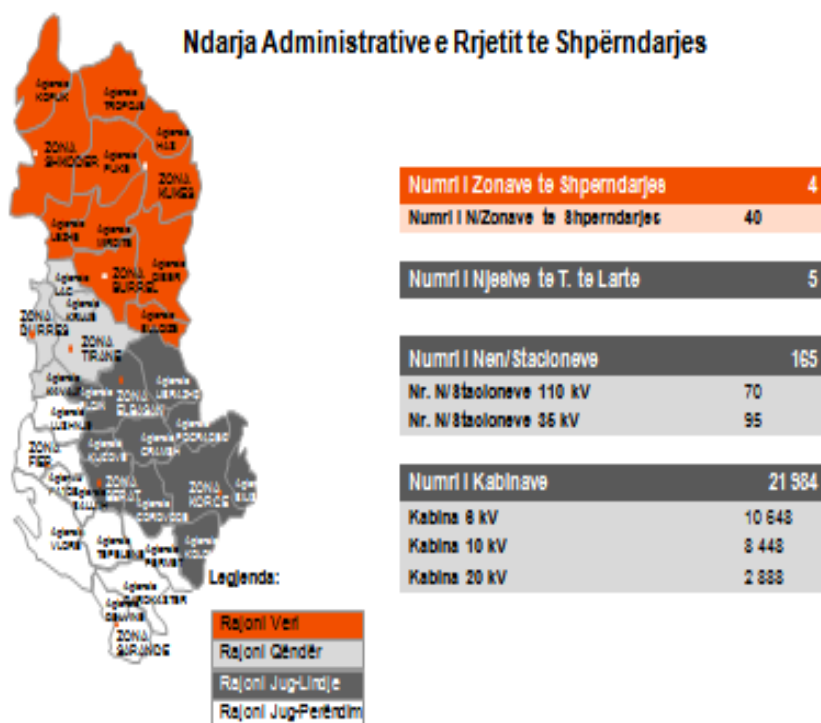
Ndarja Administrative e Rrjetit te Shpërndarjes

Agjensia KOPLIK
Agjensia TROPOJE
Agjensia HAS
ZONA SHKODER
Agjensia PUKE
ZONA KUKES
Agjensia LEZHE
Agjensia MIRDITE
ZONA BURREL
Agjensia DIBER
Agjensia LAC
Agjensia KRUJE
Agjensia BULQIZE
ZONA DURRES
ZONA TIRANE
Agjensia KAVAJE
Agjensia ELBASAN
Agjensia LIBRAZHD
Agjensia LUSHNJE
ZONA FIER
Agjensia KUCOVE
Agjensia GRAMSH
Agjensia POGRADEC
ZONA BERAT
ZONA KORCE
Agjensia BILISHT
Agjensia FIER
Agjensia BALLSH
Agjensia SKRAPAR
Agjensia KOLONJE
Agjensia VLORE
Agjensia TEPELENE
Agjensia PERMET
Agjensia GJIROKASTER
Agjensia DELVINE
ZONA SARANDE

Legjenda:
Rajoni Veri
Rajoni Qëndër
Rajoni Jug-Lindje
Rajoni Jug-Perëndim

| Numri i Zonave te Shperndarjes | 4 |
|---|---|
| Numri i N/Zonave te Shperndarjes | 40 |

| Numri i Njesive te T. te Larte | 5 |
|---|---|

| Numri i Nen/Stacioneve | 165 |
|---|---|
| Nr. N/Stacioneve 110 kV | 70 |
| Nr. N/Stacioneve 35 kV | 95 |

| Numri i Kabinave | 21 984 |
|---|---|
| Kabina 6 kV | 10 648 |
| Kabina 10 kV | 8 448 |
| Kabina 20 kV | 2 888 |